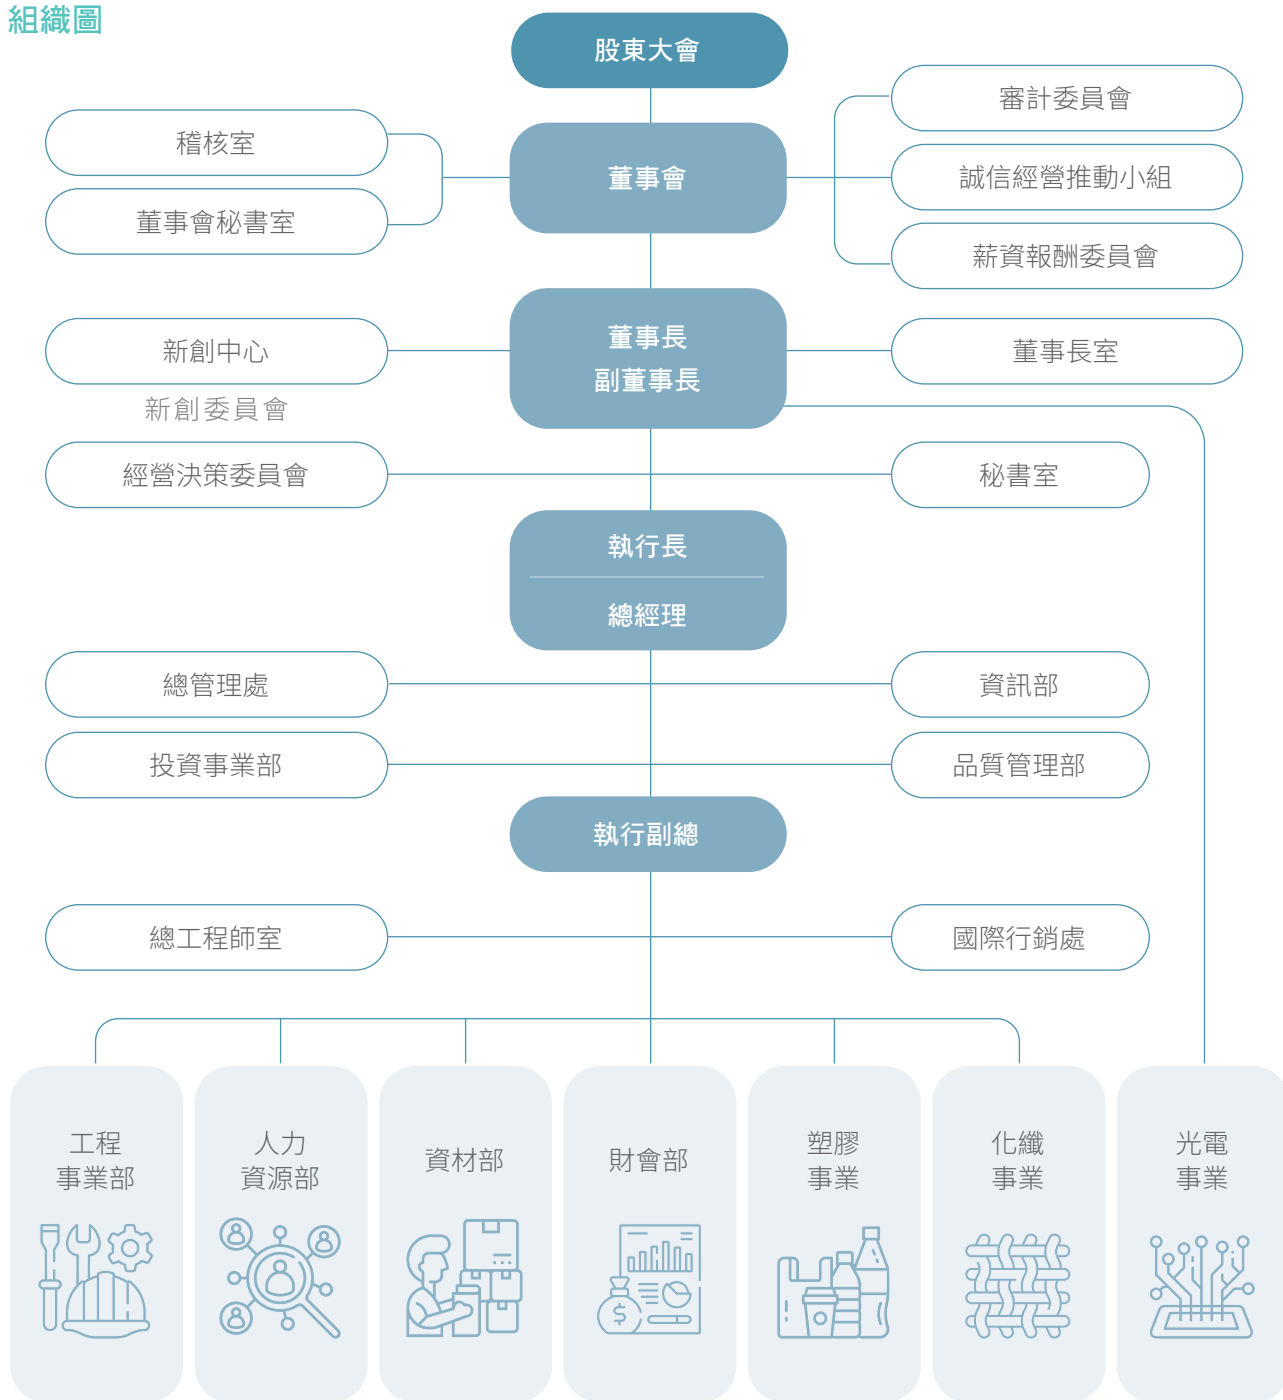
組織圖

股東大會

稽核室
董事會秘書室

董事會

審計委員會
誠信經營推動小組
薪資報酬委員會

新創中心
新創委員會

董事長
副董事長

董事長室

經營決策委員會

秘書室

執行長
總經理

總管理處
投資事業部

資訊部
品質管理部

執行副總

總工程師室

國際行銷處

工程事業部

人力資源部

資材部

財會部

塑膠事業

化纖事業

光電事業